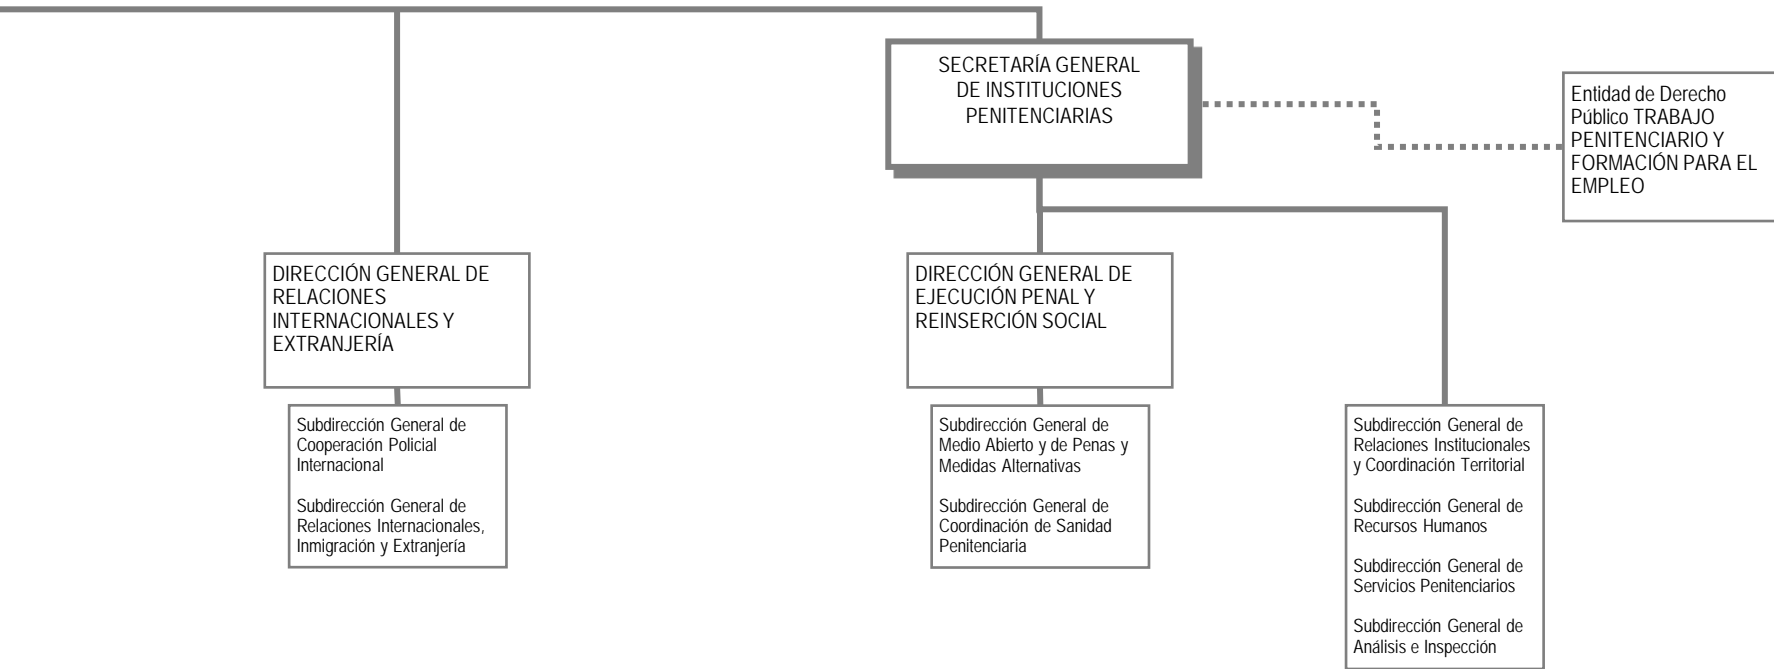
SECRETARÍA GENERAL DE INSTITUCIONES PENITENCIARIAS

Entidad de Derecho Público TRABAJO PENITENCIARIO Y FORMACIÓN PARA EL EMPLEO

DIRECCIÓN GENERAL DE RELACIONES INTERNACIONALES Y EXTRANJERÍA

Subdirección General de Cooperación Policial Internacional

Subdirección General de Relaciones Internacionales, Inmigración y Extranjería

DIRECCIÓN GENERAL DE EJECUCIÓN PENAL Y REINSERCIÓN SOCIAL

Subdirección General de Medio Abierto y de Penas y Medidas Alternativas

Subdirección General de Coordinación de Sanidad Penitenciaria

Subdirección General de Relaciones Institucionales y Coordinación Territorial

Subdirección General de Recursos Humanos

Subdirección General de Servicios Penitenciarios

Subdirección General de Análisis e Inspección